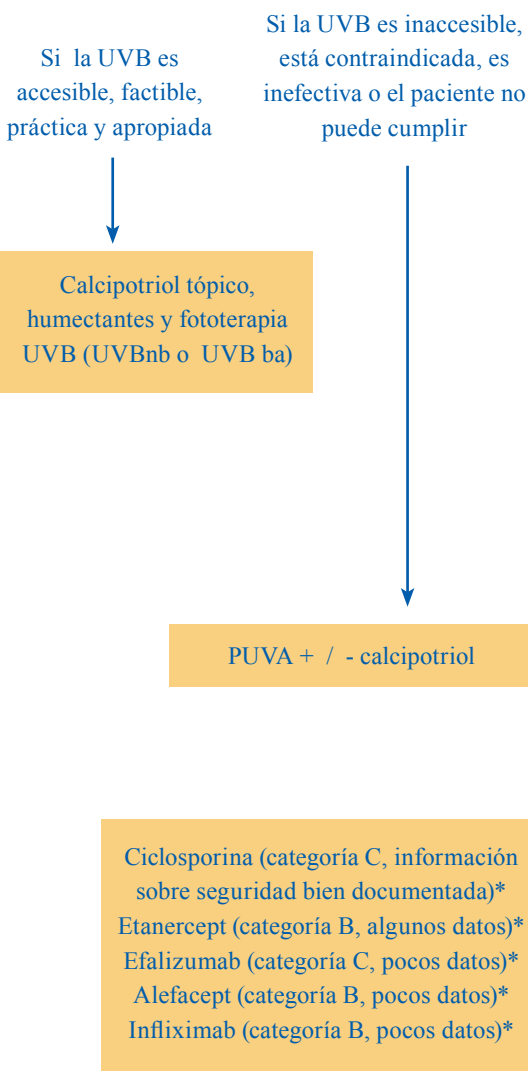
Si la UVB es accesible, factible, práctica y apropiada

Si la UVB es inaccesible, está contraindicada, es inefectiva o el paciente no puede cumplir

Calcipotriol tópico, humectantes y fototerapia UVB (UVBnb o UVB ba)

PUVA + / - calcipotriol

Ciclosporina (categoría C, información sobre seguridad bien documentada)*
Etanercept (categoría B, algunos datos)*
Efalizumab (categoría C, pocos datos)*
Alefacept (categoría B, pocos datos)*
Infliximab (categoría B, pocos datos)*